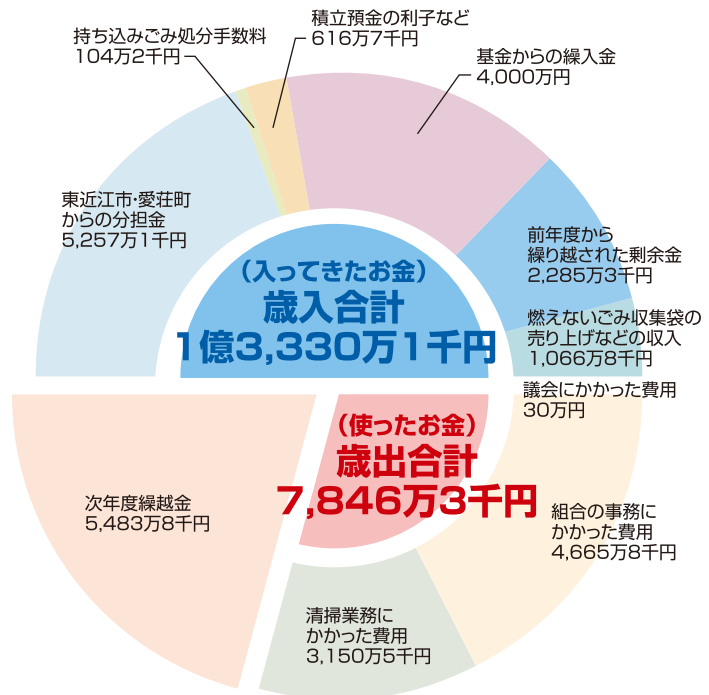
持ち込みごみ処分手数料
104万2千円

積立預金の利子など
616万7千円

基金からの繰入金
4,000万円

東近江市･愛荘町
からの分担金
5,257万1千円

前年度から
繰り越された剰余金
2,285万3千円

燃えないごみ収集袋の
売り上げなどの収入
1,066万8千円

（入ってきたお金）
歳入合計
1億3,330万1千円

議会にかかった費用
30万円

（使ったお金）
歳出合計
7,846万3千円

次年度繰越金
5,483万8千円

組合の事務に
かかった費用
4,665万8千円

清掃業務に
かかった費用
3,150万5千円